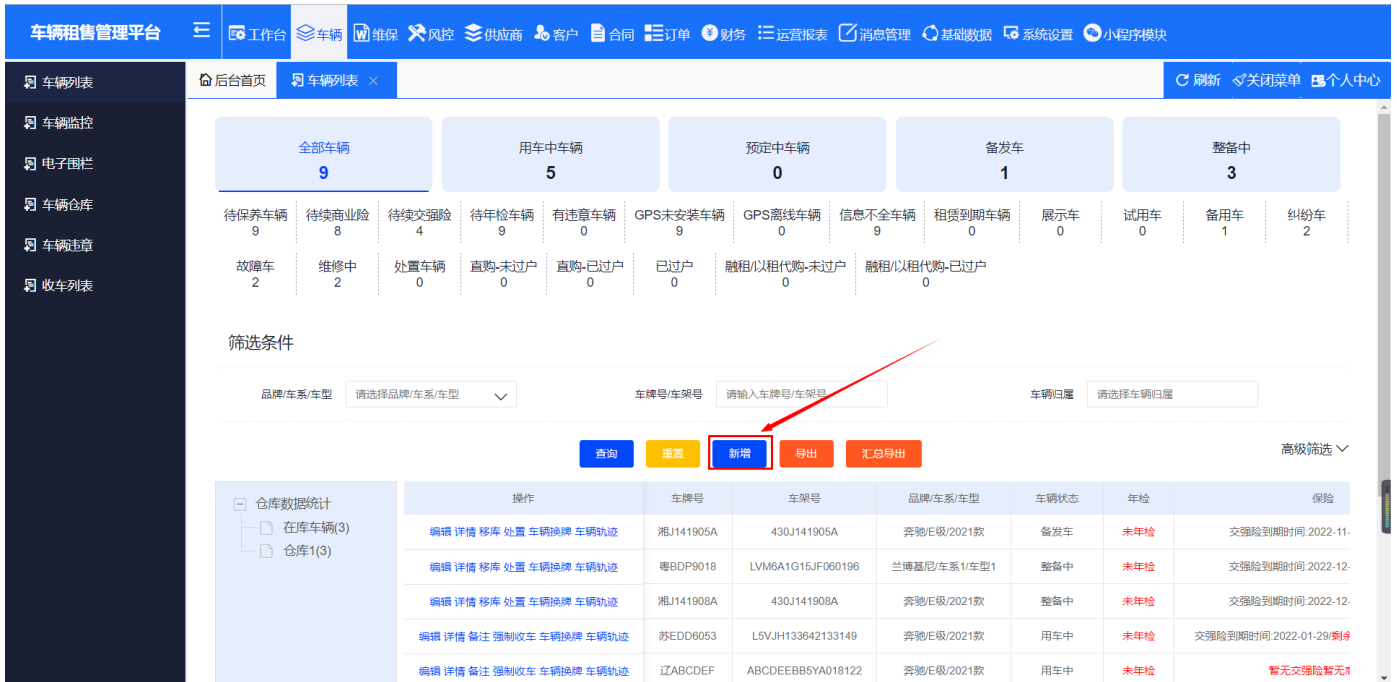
车辆租售管理平台 工作台 车辆 维保 风控 供应商 客户 合同 订单 财务 运营报表 消息管理 基础数据 系统设置 小程序模块

车辆列表
车辆监控
电子围栏
车辆仓库
车辆违章
收车列表

后台首页 车辆列表 ×
刷新 关闭菜单 个人中心

全部车辆 9
用车中车辆 5
预定中车辆 0
备发车 1
整备中 3

| 待保养车辆 | 待续商业险 | 待续交强险 | 待年检车辆 | 有违章车辆 | GPS未安装车辆 | GPS离线车辆 | 信息不全车辆 | 租赁到期车辆 | 展示车 | 试用车 | 备用车 | 纠纷车 |
|---|---|---|---|---|---|---|---|---|---|---|---|---|
| 9 | 8 | 4 | 9 | 0 | 9 | 0 | 9 | 0 | 0 | 0 | 1 | 2 |

| 故障车 | 维修中 | 处置车辆 | 直购-未过户 | 直购-已过户 | 已过户 | 融租/以租代购-未过户 | 融租/以租代购-已过户 |
|---|---|---|---|---|---|---|---|
| 2 | 2 | 0 | 0 | 0 | 0 | 0 | 0 |

筛选条件

品牌/车系/车型 请选择品牌/车系/车型
车牌号/车架号 请输入车牌号/车架号
车辆归属 请选择车辆归属

查询 重置 新增 导出 汇总导出
高级筛选

仓库数据统计
在库车辆(3)
仓库1(3)

| 操作 | 车牌号 | 车架号 | 品牌/车系/车型 | 车辆状态 | 年检 | 保险 |
|---|---|---|---|---|---|---|
| 编辑 详情 移库 处置 车辆换牌 车辆轨迹 | 湘J141905A | 430J141905A | 奔驰/E级/2021款 | 备发车 | 未年检 | 交强险到期时间:2022-11- |
| 编辑 详情 移库 处置 车辆换牌 车辆轨迹 | 粤BDP9018 | LVM6A1G15JF060196 | 兰博基尼/车系1/车型1 | 整备中 | 未年检 | 交强险到期时间:2022-12- |
| 编辑 详情 移库 处置 车辆换牌 车辆轨迹 | 湘J141908A | 430J141908A | 奔驰/E级/2021款 | 整备中 | 未年检 | 交强险到期时间:2022-12- |
| 编辑 详情 备注 强制收车 车辆换牌 车辆轨迹 | 苏EDD6053 | L5VJH133642133149 | 奔驰/E级/2021款 | 用车中 | 未年检 | 交强险到期时间:2022-01-29/剩余 |
| 编辑 详情 备注 强制收车 车辆换牌 车辆轨迹 | 辽ABCDEF | ABCDEEBB5YA018122 | 奔驰/E级/2021款 | 用车中 | 未年检 | 暂无交强险暂无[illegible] |